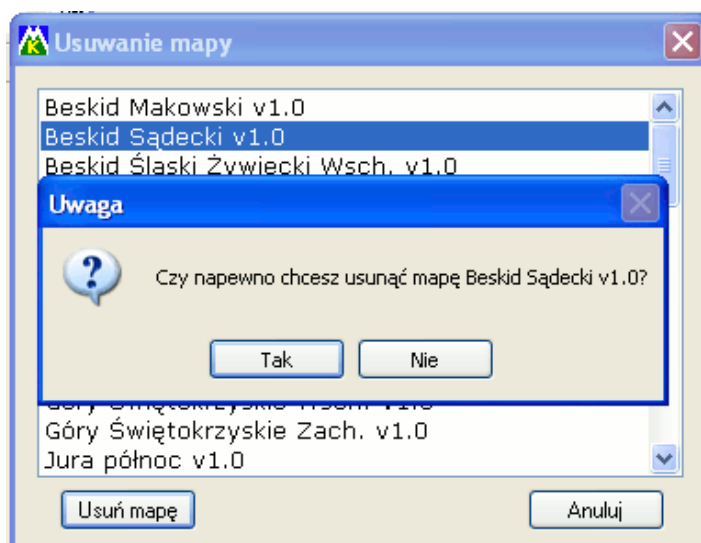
Usuwanie mapy

Beskid Makowski v1.0
Beskid Sądecki v1.0
Beskid Śląski Żywiecki Wsch. v1.0

Uwaga

Czy napewno chcesz usunąć mapę Beskid Sądecki v1.0?

Tak
Nie

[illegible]
Góry Świętokrzyskie Zach. v1.0
Jura północ v1.0

Usuń mapę
Anuluj